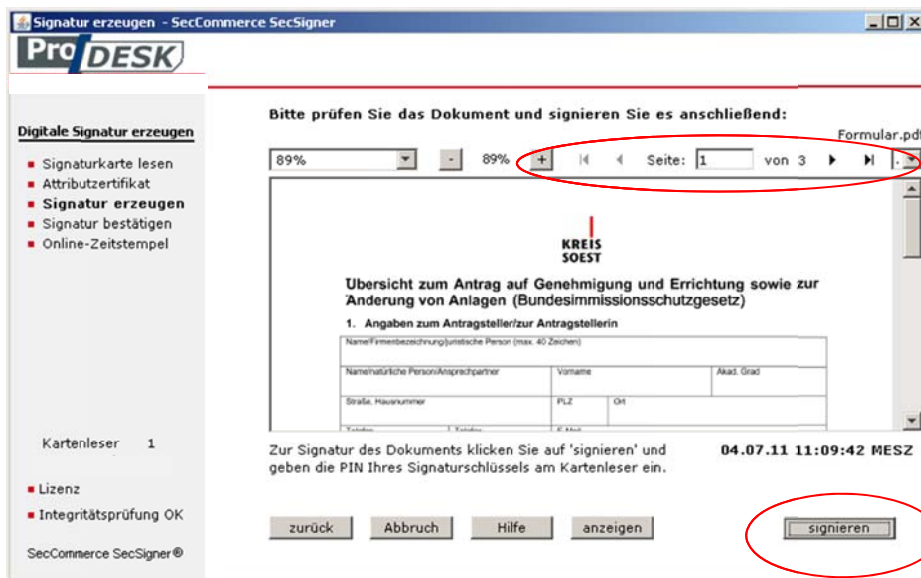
Signatur erzeugen - SecCommerce SecSigner

Pro DESK

Digitale Signatur erzeugen

- Signaturkarte lesen
- Attributzertifikat
- Signatur erzeugen
- Signatur bestätigen
- Online-Zeitstempel

Kartenleser 1

- Lizenz
- Integritätsprüfung OK

SecCommerce SecSigner®

Bitte prüfen Sie das Dokument und signieren Sie es anschließend:

Formular.pdf

89% - 89% + Seite: 1 von 3

KREIS SOEST

Übersicht zum Antrag auf Genehmigung und Errichtung sowie zur Änderung von Anlagen (Bundesimmissionsschutzgesetz)

1. Angaben zum Antragsteller/zur Antragstellerin

| Name/Firmenbezeichnung/juristische Person (max. 40 Zeichen) | | | |
|---|---|---|---|
| Name/natürliche Person/Ansprechpartner | Vorname | | Akad. Grad |
| Straße, Hausnummer | PLZ | Ort | |

Zur Signatur des Dokuments klicken Sie auf 'signieren' und geben die PIN Ihres Signaturschlüssels am Kartenleser ein.

04.07.11 11:09:42 MESZ

zurück Abbruch Hilfe anzeigen signieren